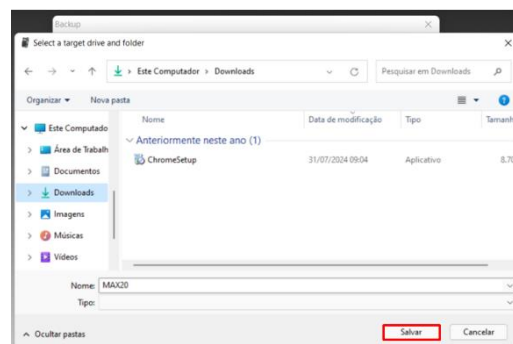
Backup

Select a target drive and folder

Este Computador › Downloads

Pesquisar em Downloads

Organizar ▾ Nova pasta

Este Computado

Área de Trabalh

Documentos

Downloads

Imagens

Músicas

Vídeos

| Nome | Data de modificação | Tipo | Tamanh |
|---|---|---|---|
| Anteriormente neste ano (1) | | | |
| ChromeSetup | 31/07/2024 09:04 | Aplicativo | 8.7 |

Nome: MAX20

Tipo:

Ocultar pastas

Salvar

Cancelar